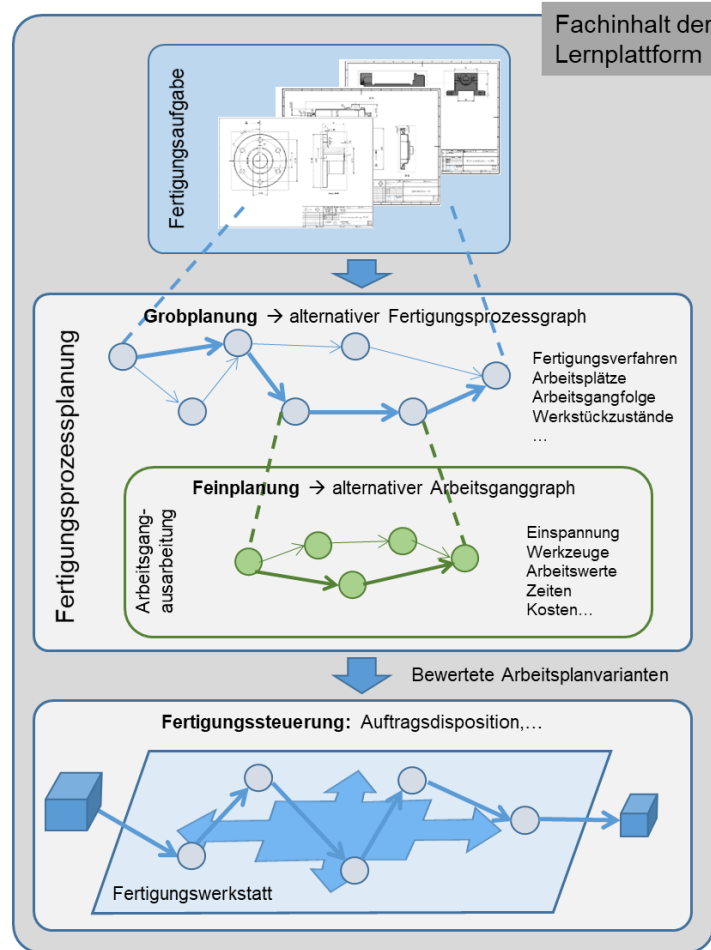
Fachinhalt der Lernplattform

Fertigungsaufgabe

Fertigungsprozessplanung

Grobplanung → alternativer Fertigungsprozessgraph

Fertigungsverfahren
Arbeitsplätze
Arbeitsgangfolge
Werkstückzustände
...

Feinplanung → alternativer Arbeitsganggraph

Arbeitsgangausarbeitung

Einspannung
Werkzeuge
Arbeitswerte
Zeiten
Kosten...

Bewertete Arbeitsplanvarianten

Fertigungssteuerung: Auftragsdisposition,...

Fertigungswerkstatt